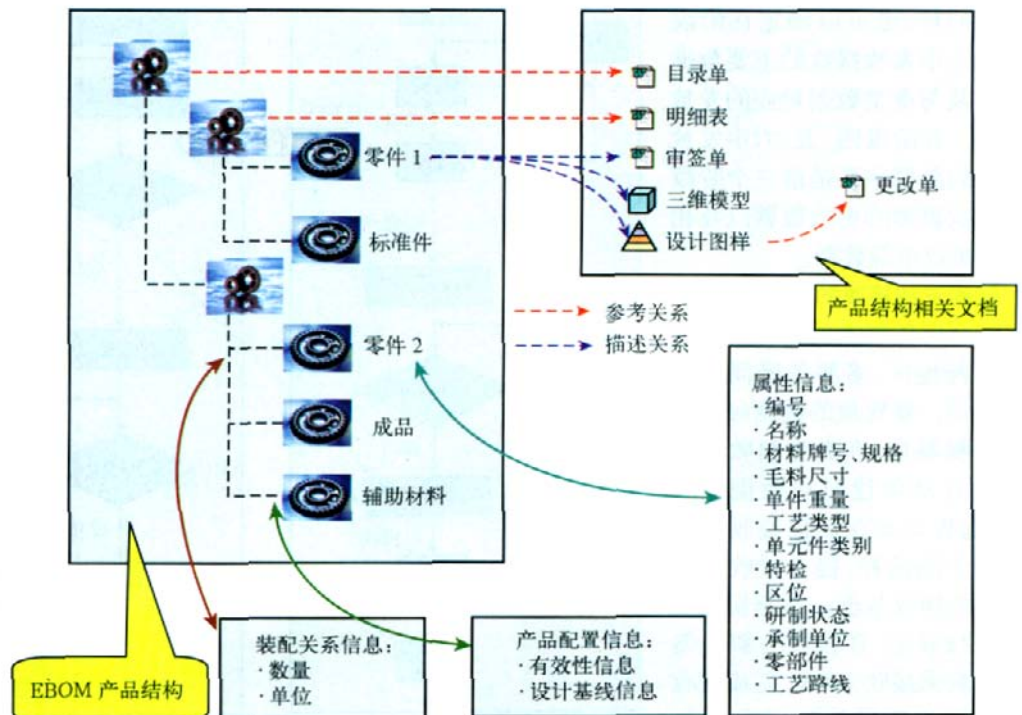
目录单
明细表
审签单
三维模型
设计图样
更改单

零件 1
标准件
零件 2
成品
辅助材料

产品结构相关文档

参考关系
描述关系

属性信息：
· 编号
· 名称
· 材料牌号、规格
· 毛料尺寸
· 单件重量
· 工艺类型
· 单元件类别
· 特检
· 区位
· 研制状态
· 承制单位
· 零部件
· 工艺路线

装配关系信息：
· 数量
· 单位

产品配置信息：
· 有效性信息
· 设计基线信息

EBOM 产品结构